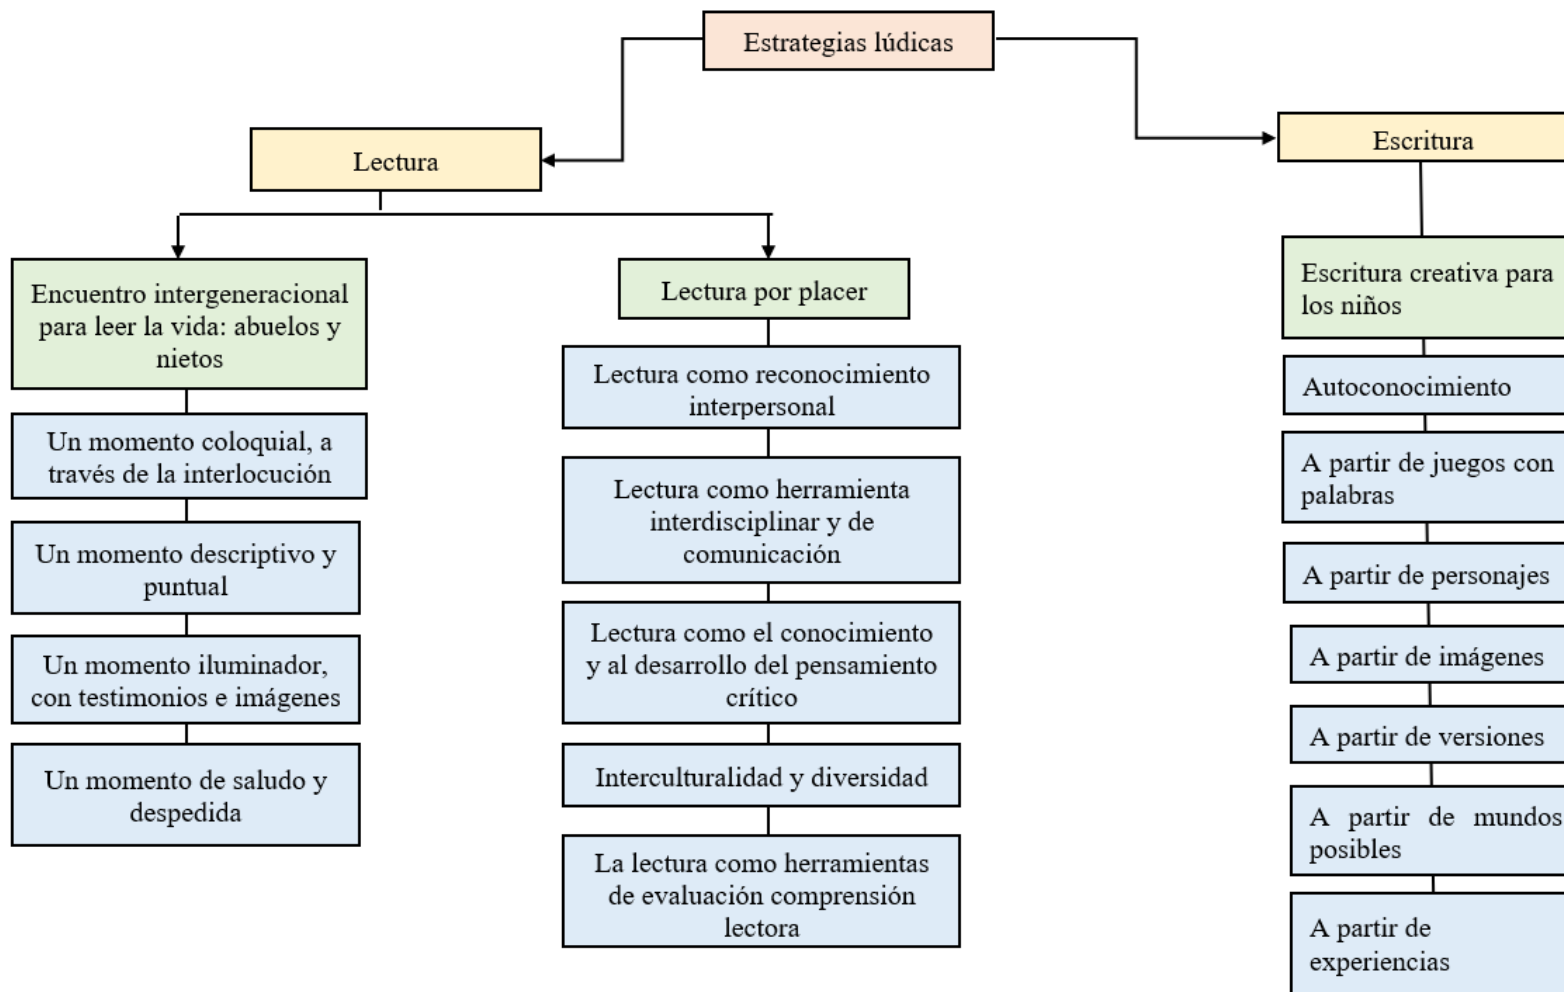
Estrategias lúdicas

Lectura

Encuentro intergeneracional para leer la vida: abuelos y nietos

Un momento coloquial, a través de la interlocución

Un momento descriptivo y puntual

Un momento iluminador, con testimonios e imágenes

Un momento de saludo y despedida

Lectura por placer

Lectura como reconocimiento interpersonal

Lectura como herramienta interdisciplinar y de comunicación

Lectura como el conocimiento y al desarrollo del pensamiento crítico

Interculturalidad y diversidad

La lectura como herramientas de evaluación comprensión lectora

Escritura

Escritura creativa para los niños

Autoconocimiento

A partir de juegos con palabras

A partir de personajes

A partir de imágenes

A partir de versiones

A partir de mundos posibles

A partir de experiencias